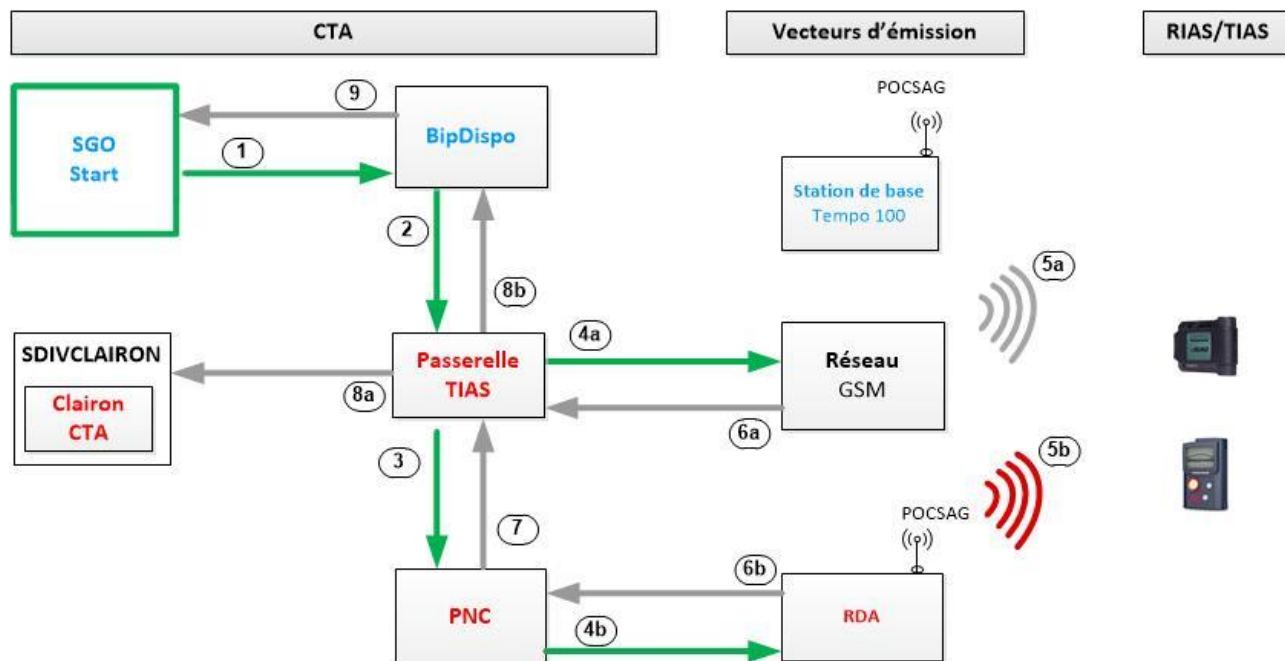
CTA

Vecteurs d'émission

RIAS/TIAS

SGO
Start

9

1

BipDispo

POCSAG

Station de base
Tempo 100

2

8b

5a

SDIVCLAIRON

Clairon
CTA

8a

Passerelle
TIAS

4a

Réseau
GSM

6a

3

7

POCSAG

5b

PNC

6b

4b

RDA